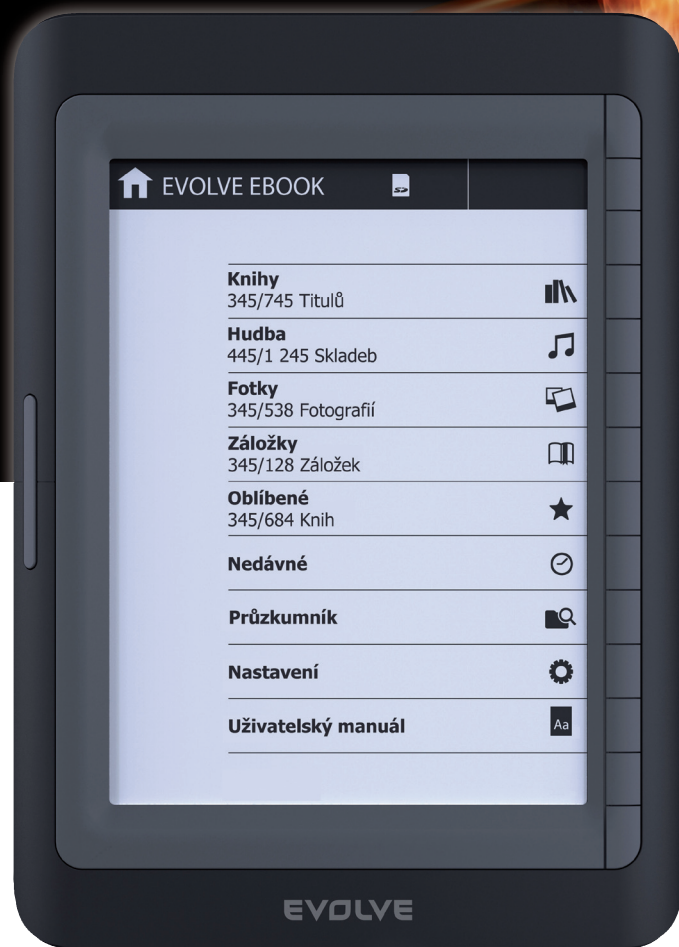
EVOLVE EBOOK

SD

Knihy
345/745 Titulů

Hudba
445/1 245 Skladeb

Fotky
345/538 Fotografií

Záložky
345/128 Záložek

Oblíbené
345/684 Knih

Nedávné

Průzkumník

Nastavení

Uživatelský manuál

Aa

EVOLVE